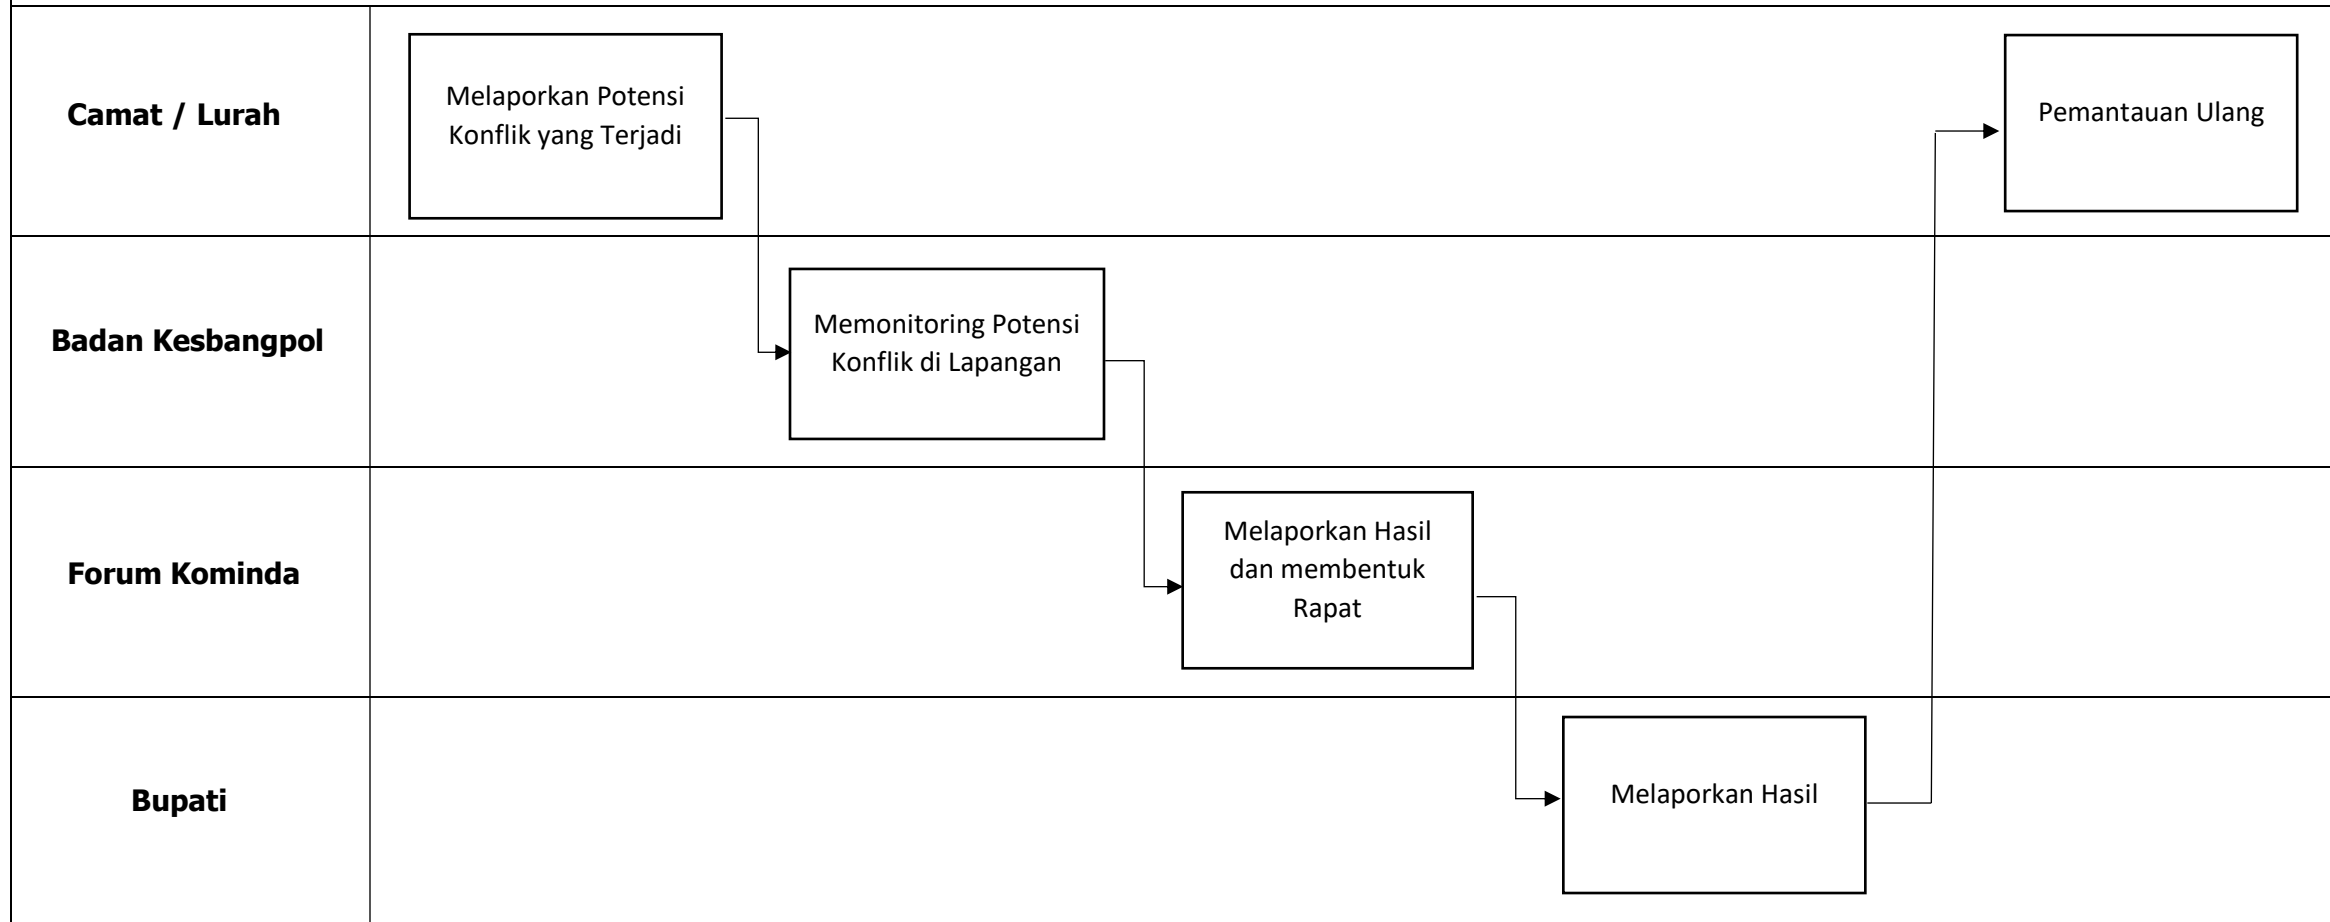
Camat / Lurah

Melaporkan Potensi Konflik yang Terjadi

Pemantauan Ulang

Badan Kesbangpol

Memonitoring Potensi Konflik di Lapangan

Forum Kominda

Melaporkan Hasil dan membentuk Rapat

Bupati

Melaporkan Hasil